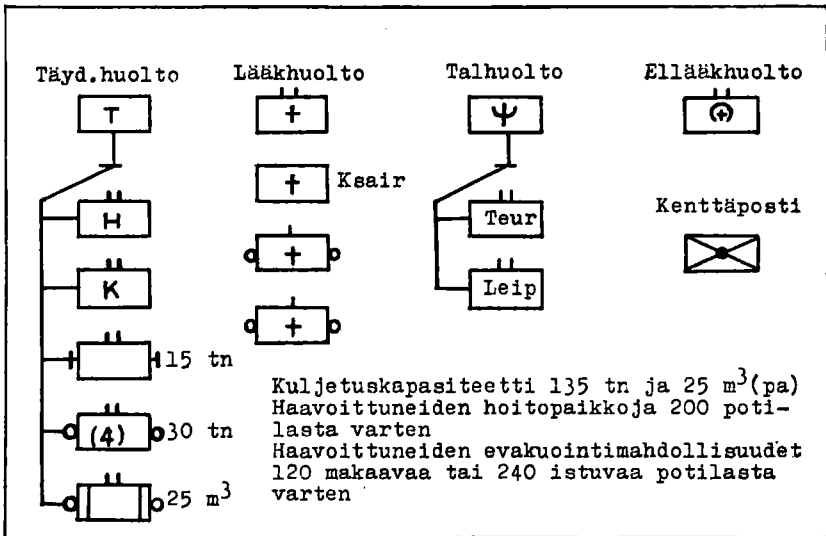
Täyd.huolto

T

H

K

15 tn

(4) 30 tn

25 m$^3$

Lääkhuolto

+

+ Ksair

+

+

Talhuolto

Ψ

Teur

Leip

Elläkhuolto

Kenttäposti

Kuljetuskapasiteetti 135 tn ja 25 m$^3$(pa)
Haavoittuneiden hoitopaikkoja 200 potilasta varten
Haavoittuneiden evakuointimahdollisuudet 120 makaavaa tai 240 istuvaa potilasta varten